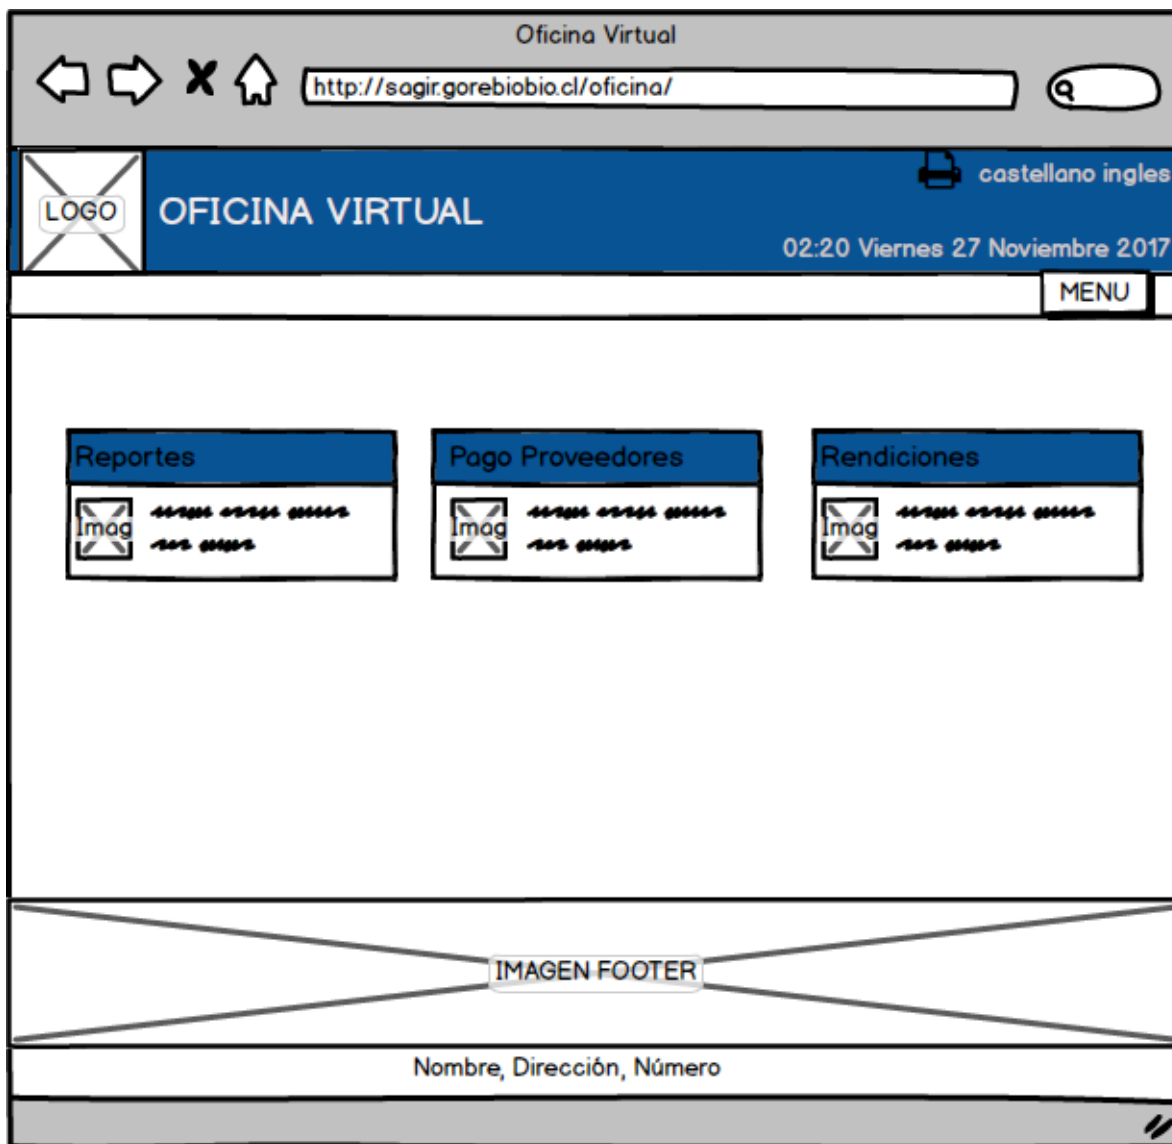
Oficina Virtual

http://sagir.gorebiobio.cl/oficina/

LOGO

OFICINA VIRTUAL

castellano ingles

02:20 Viernes 27 Noviembre 2017

MENU

Reportes

Imag

Pago Proveedores

Imag

Rendiciones

Imag

IMAGEN FOOTER

Nombre, Dirección, Número